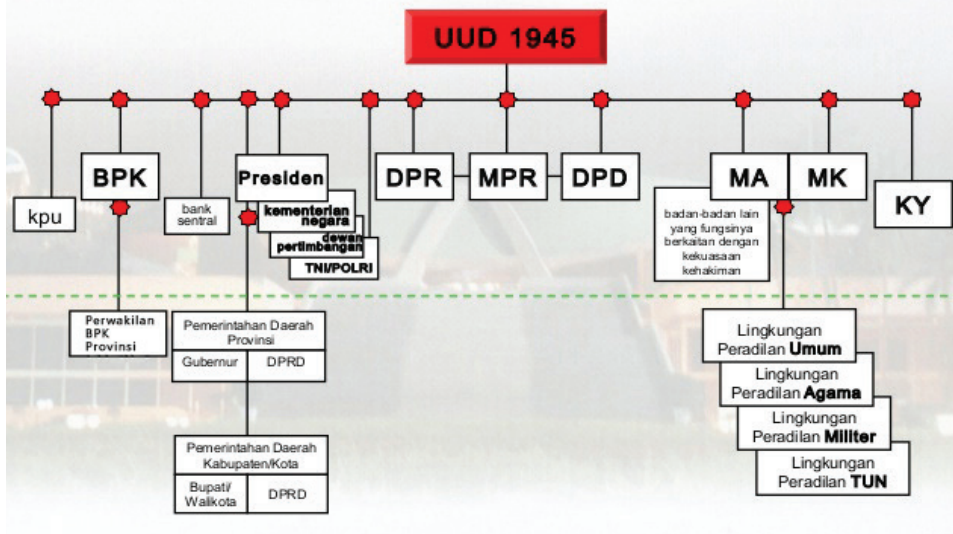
UUD 1945

kpu

BPK

bank sentral

Presiden

kementerian negara

dewan pertimbangan

TNI/POLRI

DPR

MPR

DPD

MA

MK

KY

badan-badan lain yang fungsinya berkaitan dengan kekuasaan kehakiman

Perwakilan BPK Provinsi

Pemerintahan Daerah Provinsi

| Gubernur | DPRD |
|---|---|

Pemerintahan Daerah Kabupaten/Kota

| Bupati/ Walikota | DPRD |
|---|---|

Lingkungan Peradilan Umum

Lingkungan Peradilan Agama

Lingkungan Peradilan Militer

Lingkungan Peradilan TUN